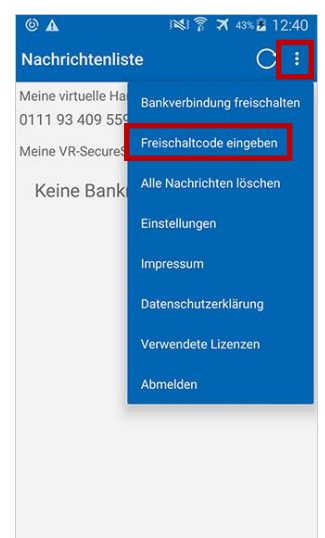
43% 12:40

Nachrichtenliste

Meine virtuelle Ha
0111 93 409 559
Meine VR-SecureS
Keine Bank

Bankverbindung freischalten
Freischaltcode eingeben
Alle Nachrichten löschen
Einstellungen
Impressum
Datenschutzerklärung
Verwendete Lizenzen
Abmelden